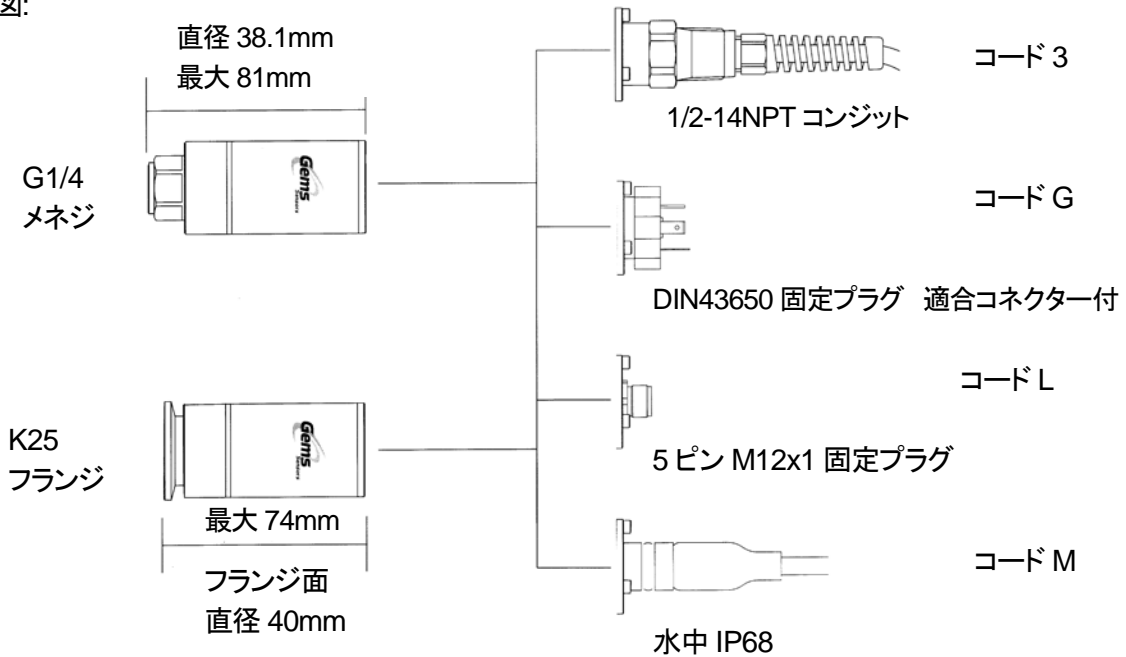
図:

直径 38.1mm
最大 81mm

G1/4
メネジ

Gems

K25
フランジ

Gems

最大 74mm

フランジ面
直径 40mm

コード 3

1/2-14NPT コンジット

コード G

DIN43650 固定プラグ 適合コネクター付

コード L

5 ピン M12x1 固定プラグ

コード M

水中 IP68